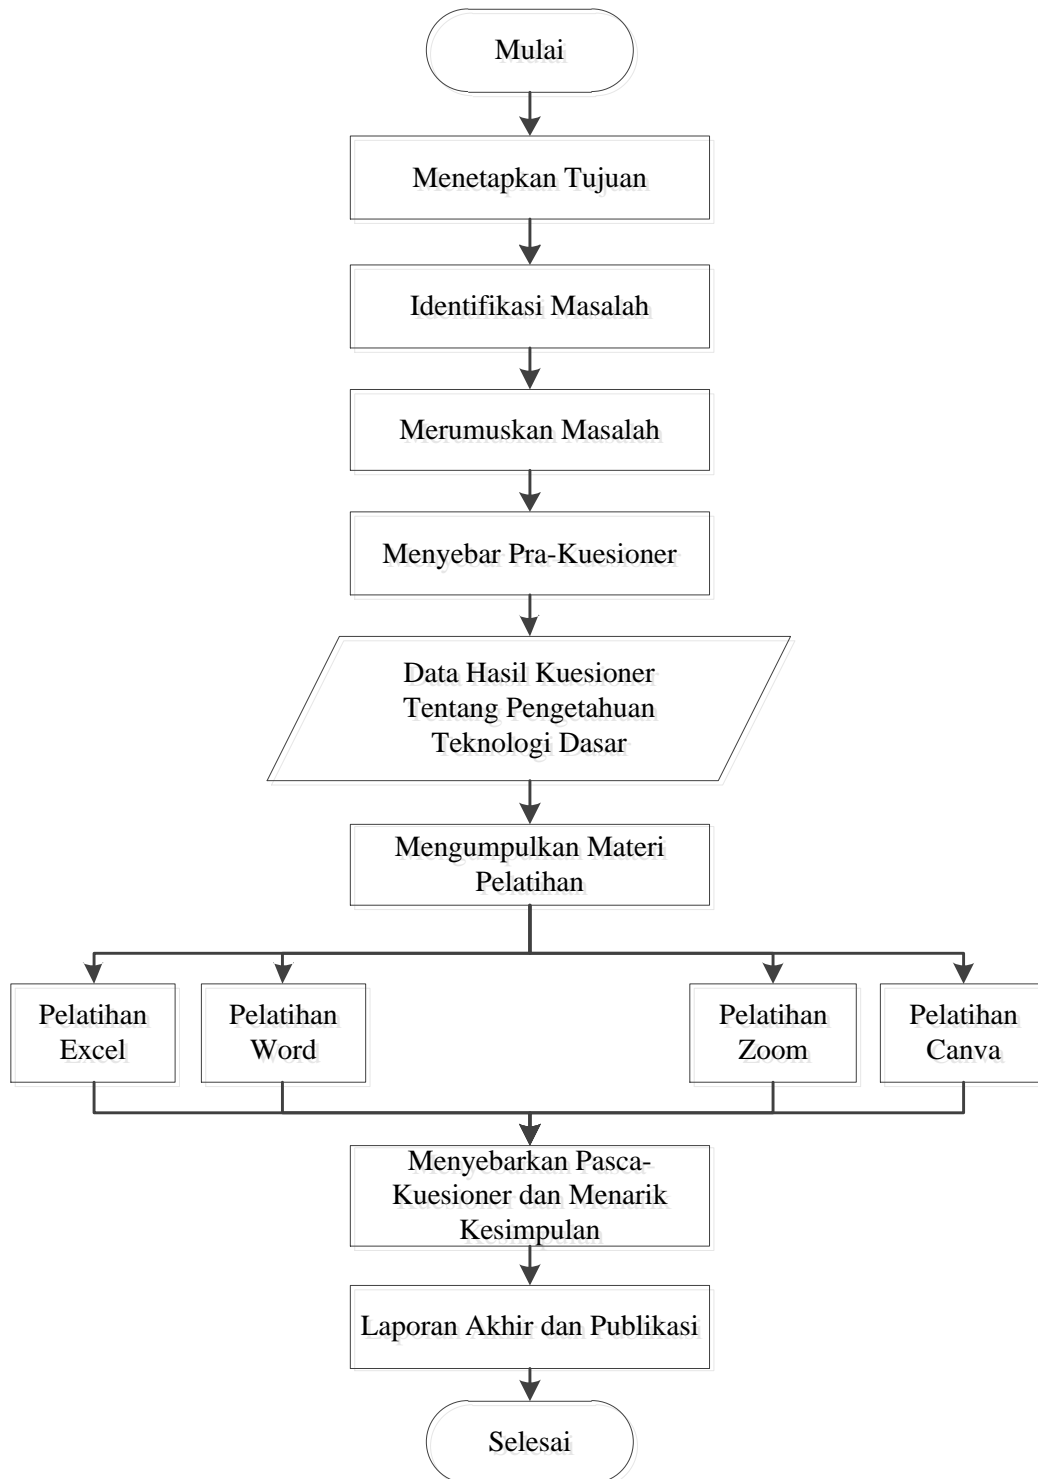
Mulai

Menetapkan Tujuan

Identifikasi Masalah

Merumuskan Masalah

Menyebar Pra-Kuesioner

Data Hasil Kuesioner Tentang Pengetahuan Teknologi Dasar

Mengumpulkan Materi Pelatihan

Pelatihan Excel

Pelatihan Word

Pelatihan Zoom

Pelatihan Canva

Menyebarkan Pasca-Kuesioner dan Menarik Kesimpulan

Laporan Akhir dan Publikasi

Selesai